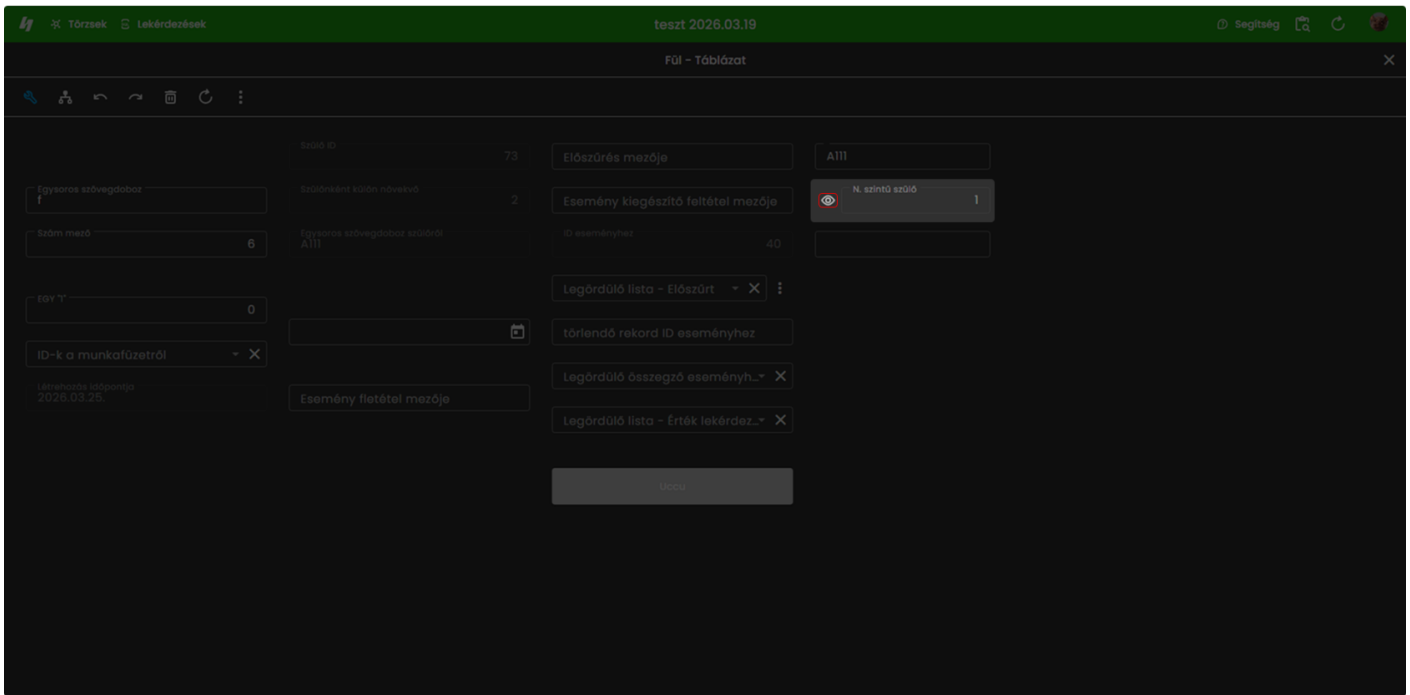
Törzsek Lekérdezések

teszt 2026.03.19

Segítség

Fül - Táblázat

Egysoros szövegdoboz
f

Szám mező
6

EGY "I"
0

ID-k a munkafüzetről

Létrehozás időpontja
2026.03.25.

Szülő ID
73

Szülőnként külön növekvő
2

Egysoros szövegdoboz szülőről
A111

Esemény fletétel mezője

Előszűrés mezője

Esemény kiegészítő feltétel mezője

ID eseményhez
40

Legördülő lista - Előszűrt

törlendő rekord ID eseményhez

Legördülő összegző eseményh...

Legördülő lista - Érték lekérdez...

Uccu

A111

N. szintű szülő
1